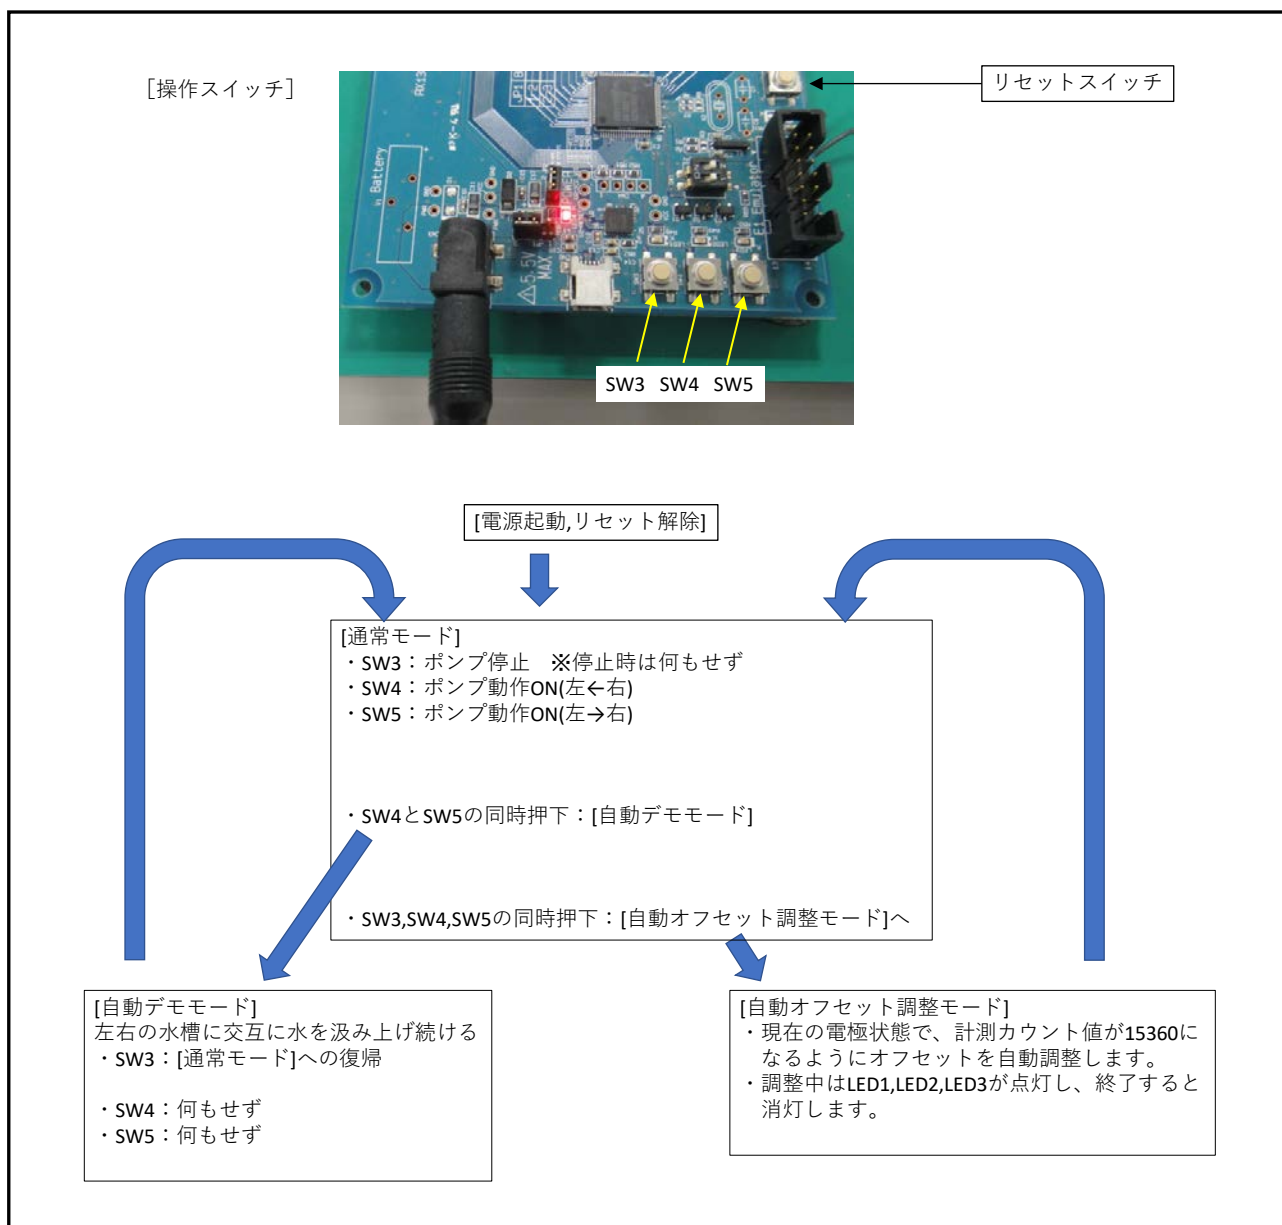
［操作スイッチ］

リセットスイッチ

Battery

5.5V MAX

SW3 SW4 SW5

[電源起動,リセット解除]

[通常モード]
・SW3：ポンプ停止 ※停止時は何もせず
・SW4：ポンプ動作ON(左←右)
・SW5：ポンプ動作ON(左→右)

・SW4とSW5の同時押下：[自動デモモード]

・SW3,SW4,SW5の同時押下：[自動オフセット調整モード]へ

[自動デモモード]
左右の水槽に交互に水を汲み上げ続ける
・SW3：[通常モード]への復帰

・SW4：何もせず
・SW5：何もせず

[自動オフセット調整モード]
・現在の電極状態で、計測カウント値が15360になるようにオフセットを自動調整します。
・調整中はLED1,LED2,LED3が点灯し、終了すると消灯します。